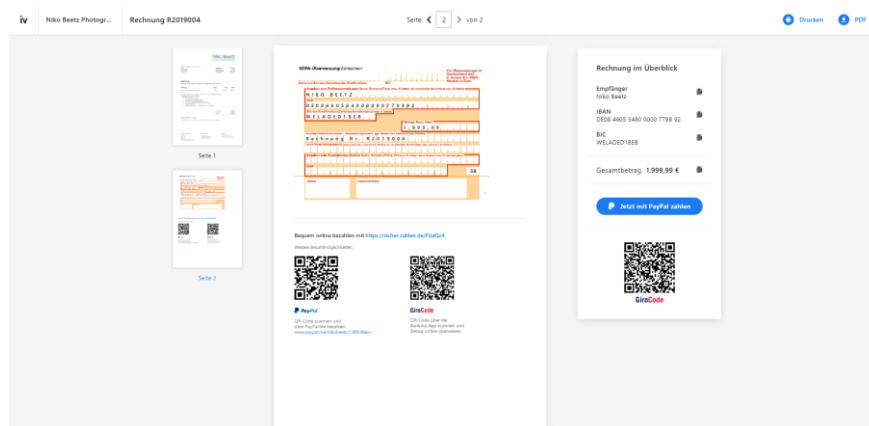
iv Niko Beetz Photogr... Rechnung R2019004

Seite 2 von 2

Drucken PDF

Seite 1

Seite 2

SEPA-Überweisung/Zahlschein

NIKO BEETZ

DE08460534800000779892

WELADED1BEB

1.999,99

Rechnung Nr. R2019004

08

Bequem online bezahlen mit https://sicher-zahlen.de/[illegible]

Weitere Bezahlmöglichkeiten:

PayPal

QR-Code scannen und über PayPal.Me bezahlen
www.paypal.me/nikobeetz/1.999,99eur

GiroCode

QR-Code über die Banking-App scannen und Betrag online überweisen

Rechnung im Überblick

Empfänger
Niko Beetz

IBAN
DE08 4605 3480 0000 7798 92

BIC
WELADED1BEB

Gesamtbetrag 1.999,99 €

Jetzt mit PayPal zahlen

GiroCode